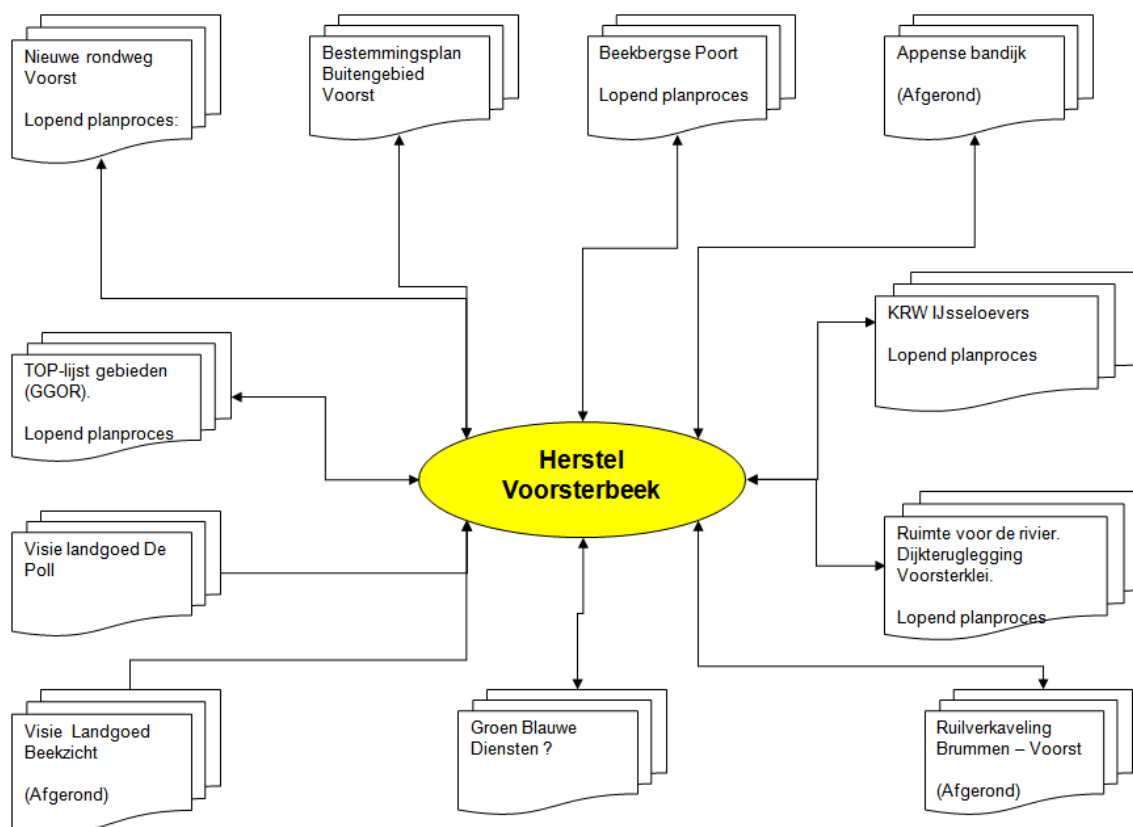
Nieuwe rondweg Voorst

Lopend planproces:

Bestemmingsplan Buitengebied Voorst

Beekbergse Poort

Lopend planproces

Appense bandijk

(Afgerond)

KRW IJsseloevers

Lopend planproces

TOP-lijst gebieden (GGOR).

Lopend planproces

Herstel Voorsterbeek

Visie landgoed De Poll

Ruimte voor de rivier. Dijkteruglegging Voorsterklei.

Lopend planproces

Visie Landgoed Beekzicht

(Afgerond)

Groen Blauwe Diensten ?

Ruilverkaveling Brummen – Voorst

(Afgerond)